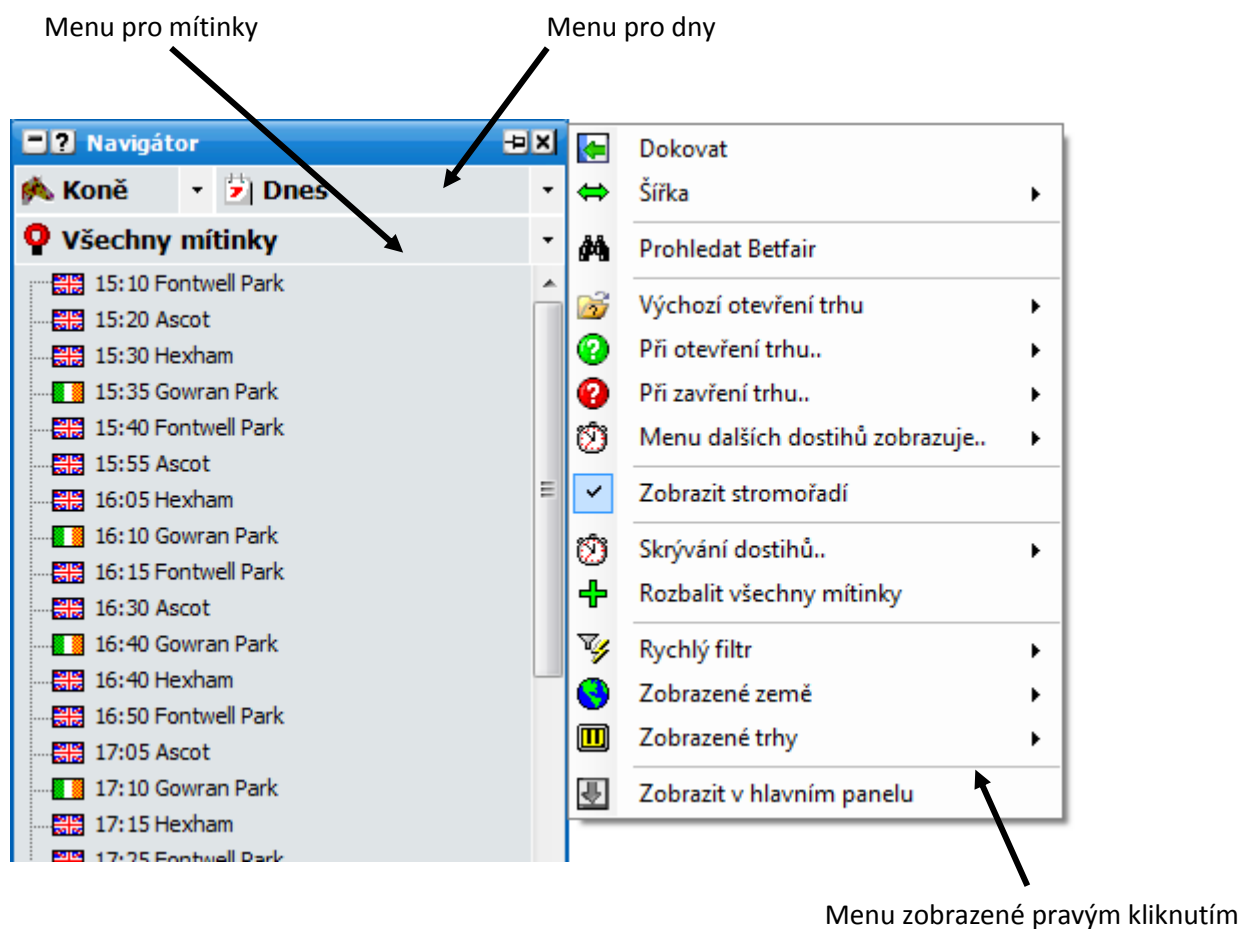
Menu pro mítinky

Menu pro dny

Navigátor

Koně

Dnes

Všechny mítinky

15:10 Fontwell Park
15:20 Ascot
15:30 Hexham
15:35 Gowran Park
15:40 Fontwell Park
15:55 Ascot
16:05 Hexham
16:10 Gowran Park
16:15 Fontwell Park
16:30 Ascot
16:40 Gowran Park
16:40 Hexham
16:50 Fontwell Park
17:05 Ascot
17:10 Gowran Park
17:15 Hexham
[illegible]

Dokovat
Šířka
Prohledat Betfair
Výchozí otevření trhu
Při otevření trhu..
Při zavření trhu..
Menu dalších dostihů zobrazuje..
Zobrazit stromořadí
Skrývání dostihů..
Rozbalit všechny mítinky
Rychlý filtr
Zobrazené země
Zobrazené trhy
Zobrazit v hlavním panelu

Menu zobrazené pravým kliknutím